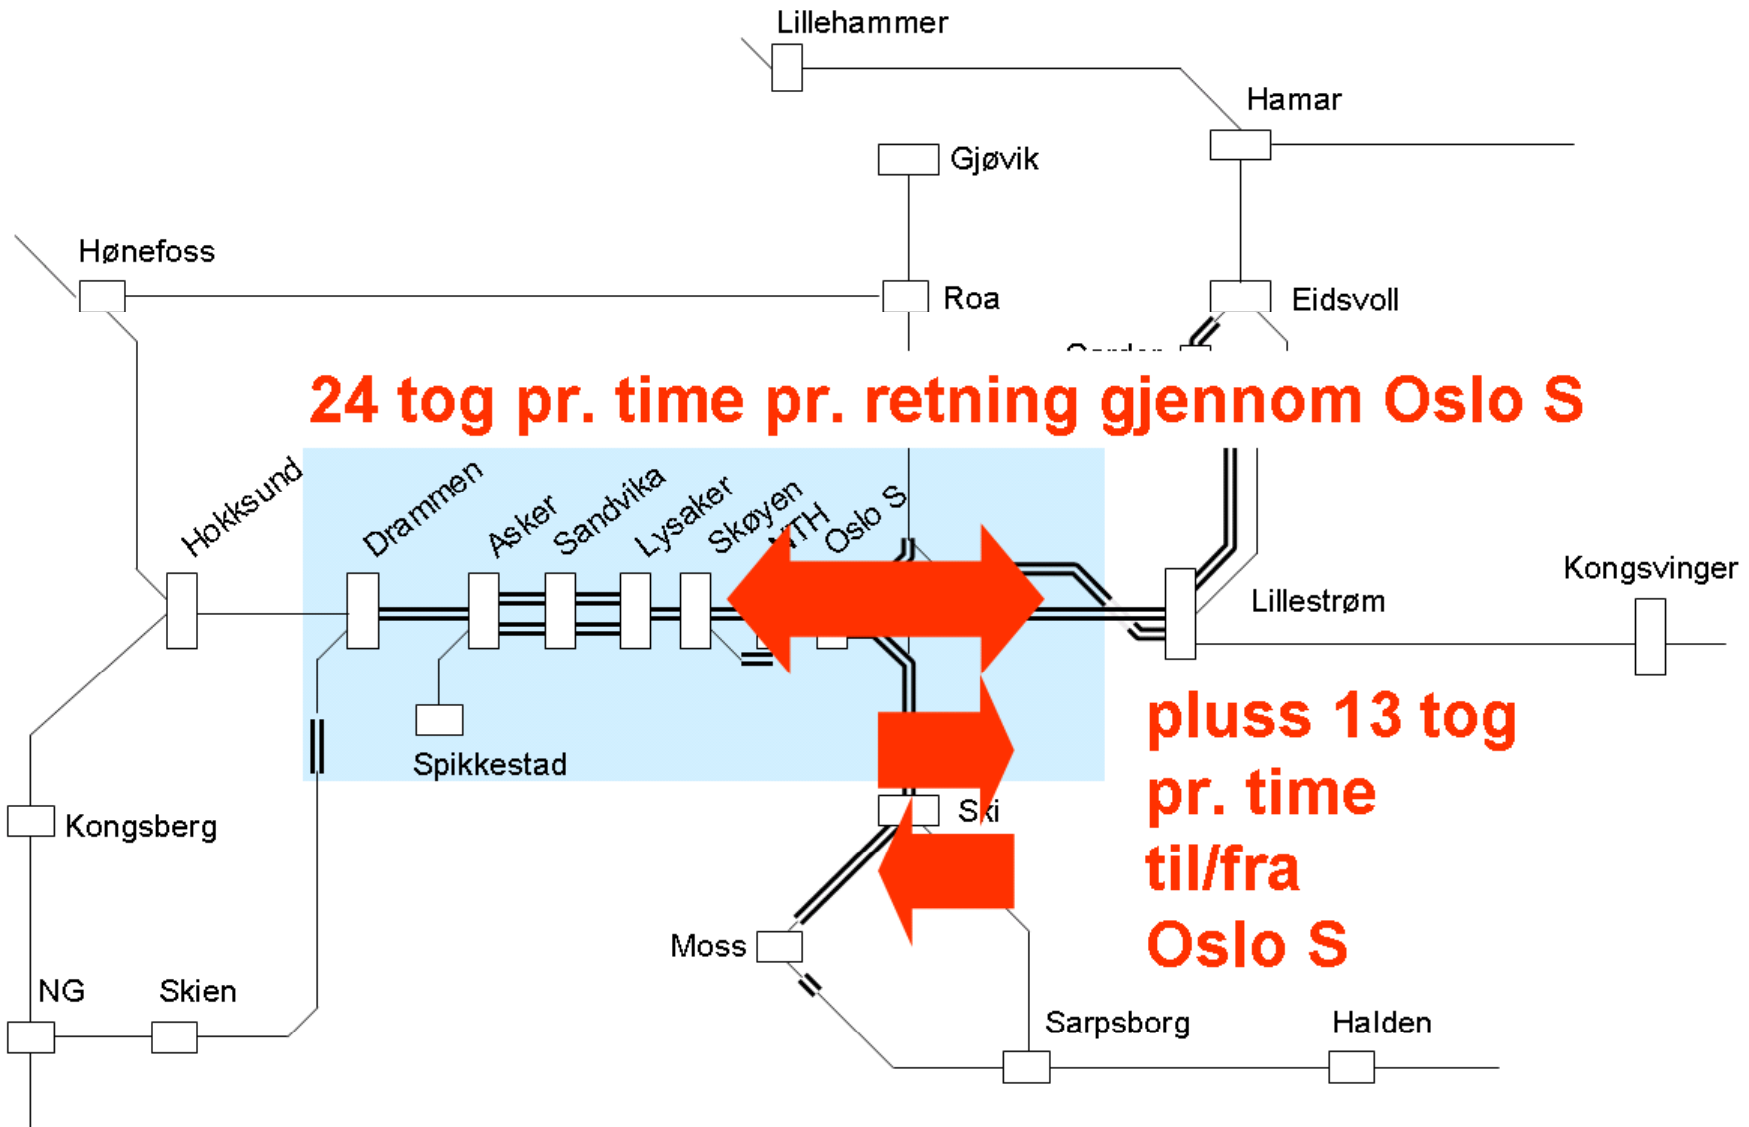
Lillehammer

Hamar

Gjøvik

Hønefoss

Roa

Eidsvoll

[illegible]

24 tog pr. time pr. retning gjennom Oslo S

Hokksund

Drammen

Asker

Sandvika

Lysaker

Skøyen

NTH

Oslo S

Lillestrøm

Kongsvinger

Spikkestad

pluss 13 tog pr. time til/fra Oslo S

Kongsberg

Ski

Moss

NG

Skien

Sarpsborg

Halden